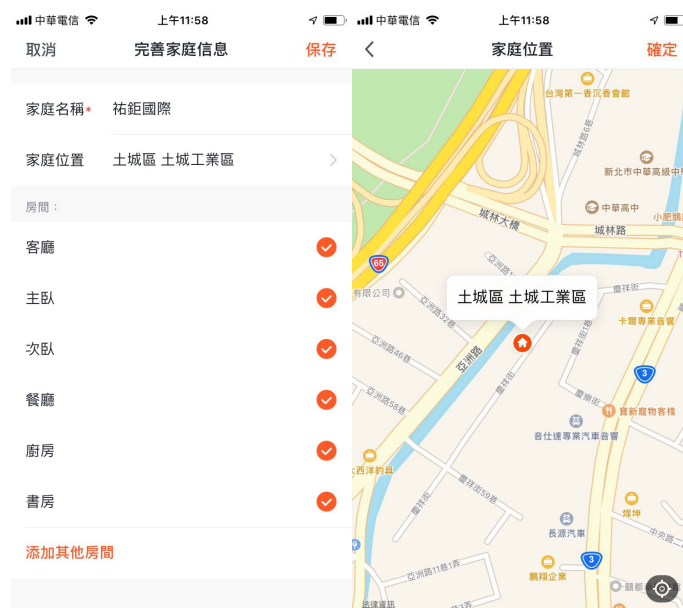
中華電信 上午11:58

取消 完善家庭信息 保存

家庭名稱* 祐鉅國際

家庭位置 土城區 土城工業區

房間：

客廳

主臥

次臥

餐廳

廚房

書房

添加其他房間

中華電信 上午11:58

家庭位置 確定

台灣第一香沉香會館

城林路6巷

新北市中華高級中

中華高中

小肥鵝

城林大橋

城林路

65

土城區 土城工業區

有限公司

亞洲路32巷

亞洲路46巷

亞洲路

亞洲路58巷

豐祥街

卡爾專業音響

豐祥街

3

寶新寵物客棧

音仕達專業汽車音響

西洋釣具

豐祥街59巷

長源汽車

鵬翔企業

3

亞洲路11巷

中央路

燈坤